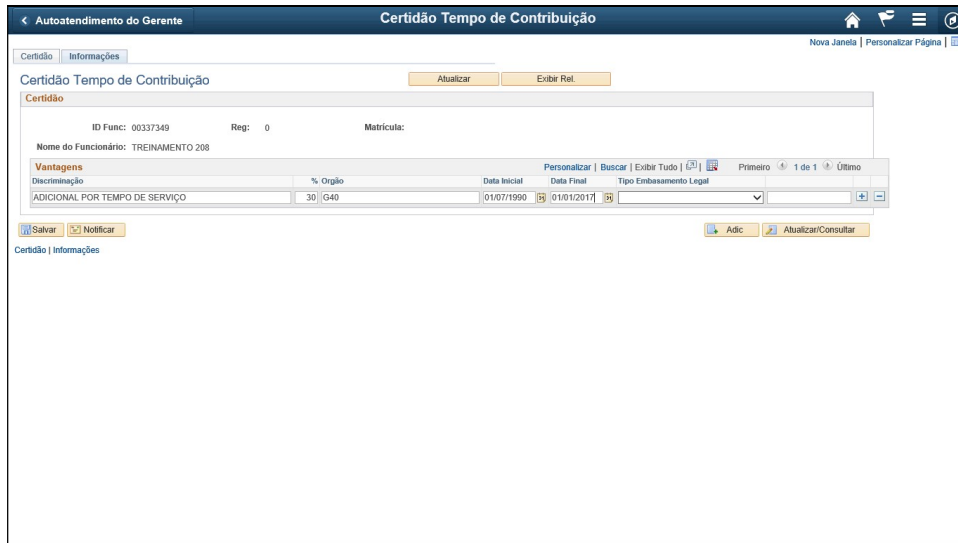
< Autoatendimento do Gerente

Certidão Tempo de Contribuição

Nova Janela | Personalizar Página |

Certidão | Informações

Certidão Tempo de Contribuição

Atualizar | Exibir Rel.

Certidão

ID Func: 00337349 Reg: 0 Matrícula:

Nome do Funcionário: TREINAMENTO 208

Vantagens

Personalizar | Buscar | Exibir Tudo | Primeiro 1 de 1 Último

| Discriminação | % | Orgão | Data Inicial | Data Final | Tipo Embasamento Legal |
|---|---|---|---|---|---|
| ADICIONAL POR TEMPO DE SERVIÇO | 30 | G40 | 01/07/1990 | 01/01/2017 | |

Salvar | Notificar

Adic | Atualizar/Consultar

Certidão | Informações